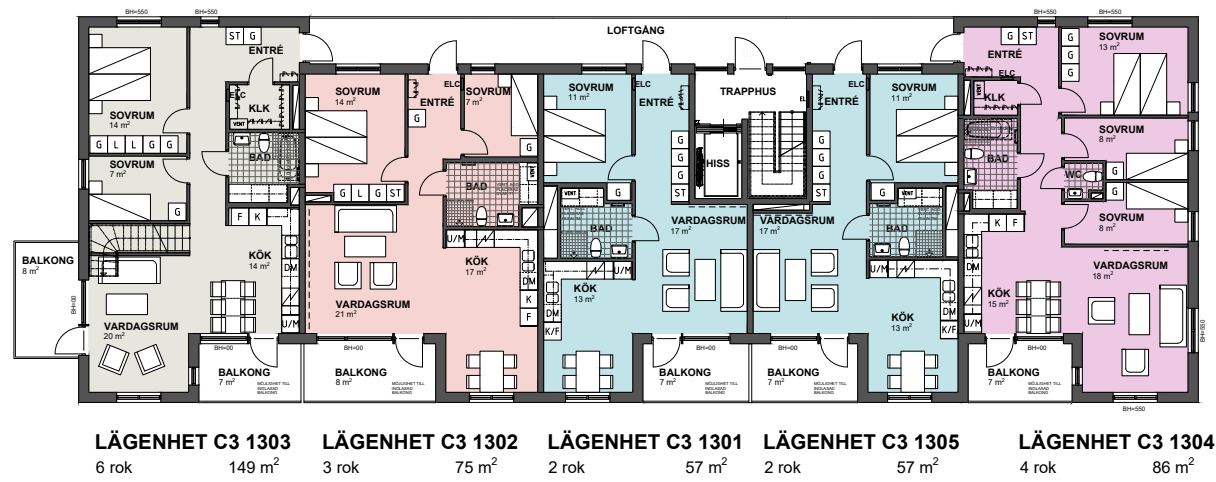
BH=550 BH=550
LOFTGÅNG
BH=550 BH=550

ST G
ENTRÉ
SOVRUM
$14 m^2$
ELC
KLK
VENT
G L L G G
SOVRUM
$7 m^2$
BAD
G
F K
BALKONG
$8 m^2$
KÖK
$14 m^2$
DM
U/M
VARDAGSRUM
$20 m^2$
BALKONG
$7 m^2$
BH=00

SOVRUM
$14 m^2$
ELC
ENTRÉ
SOVRUM
$7 m^2$
G
G L G ST
BAD
G
U/M
KÖK
$17 m^2$
DM
K
F
VARDAGSRUM
$21 m^2$
BALKONG
$8 m^2$
MÖJLIGHET TILL INGLASAD BALKONG
BH=00

SOVRUM
$11 m^2$
ELC
ENTRÉ
VENT
G
BAD
U/M
KÖK
$13 m^2$
DM
K/F
VARDAGSRUM
$17 m^2$
BALKONG
$7 m^2$
MÖJLIGHET TILL INGLASAD BALKONG
BH=00

TRAPPHUS
HISS
G G G ST

G G G ST
VARDAGSRUM
$17 m^2$
ELC
ENTRÉ
SOVRUM
$11 m^2$
G
BAD
U/M
KÖK
$13 m^2$
DM
K/F
BALKONG
$7 m^2$
MÖJLIGHET TILL INGLASAD BALKONG
BH=00

G ST
ENTRÉ
ELC
KLK
G
SOVRUM
$13 m^2$
G
G
BAD
SOVRUM
$8 m^2$
WC
G
G
K F
SOVRUM
$8 m^2$
DM
VARDAGSRUM
$18 m^2$
KÖK
$15 m^2$
U/M
BALKONG
$7 m^2$
MÖJLIGHET TILL INGLASAD BALKONG
BH=00
BH=550

LÄGENHET C3 1303
6 rok $149 m^2$

LÄGENHET C3 1302
3 rok $75 m^2$

LÄGENHET C3 1301
2 rok $57 m^2$

LÄGENHET C3 1305
2 rok $57 m^2$

LÄGENHET C3 1304
4 rok $86 m^2$